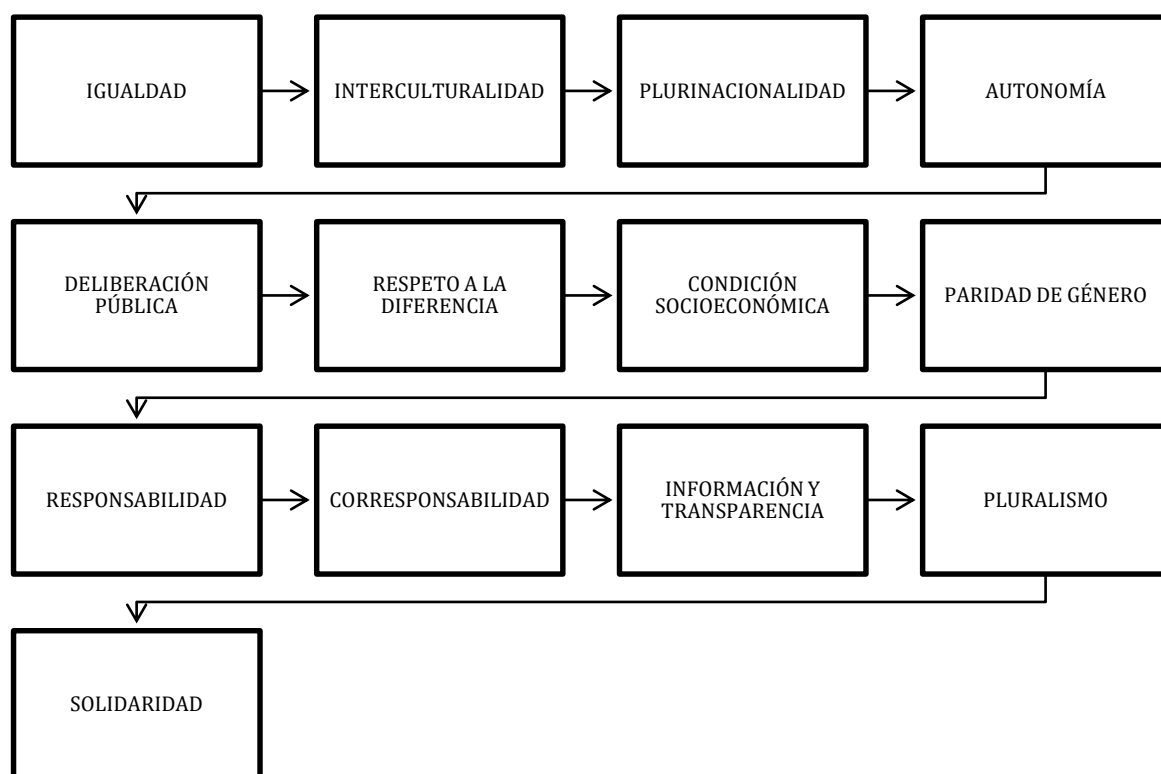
IGUALDAD

INTERCULTURALIDAD

PLURINACIONALIDAD

AUTONOMÍA

DELIBERACIÓN PÚBLICA

RESPETO A LA DIFERENCIA

CONDICIÓN SOCIOECONÓMICA

PARIDAD DE GÉNERO

RESPONSABILIDAD

CORRESPONSABILIDAD

INFORMACIÓN Y TRANSPARENCIA

PLURALISMO

SOLIDARIDAD